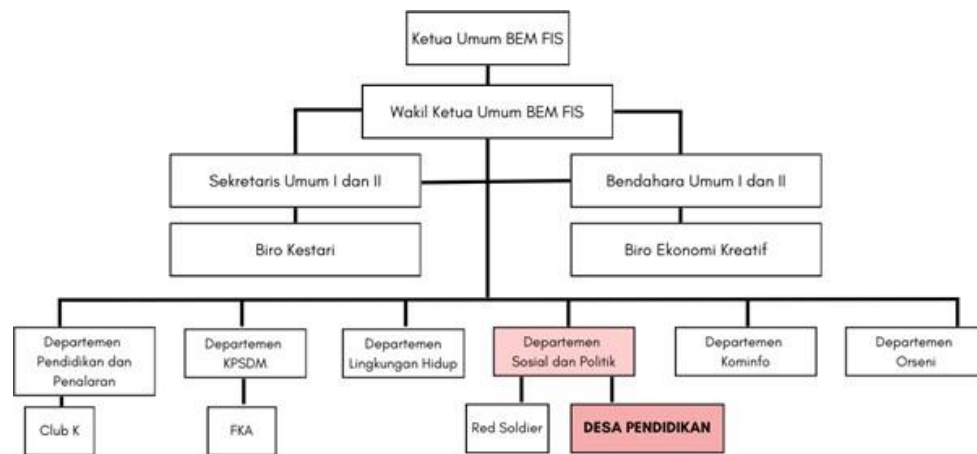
Ketua Umum BEM FIS

Wakil Ketua Umum BEM FIS

Sekretaris Umum I dan II

Bendahara Umum I dan II

Biro Kestari

Biro Ekonomi Kreatif

Departemen Pendidikan dan Penalaran

Departemen KPSDM

Departemen Lingkungan Hidup

Departemen Sosial dan Politik

Departemen Kominfo

Departemen Orseni

Club K

FKA

Red Soldier

DESA PENDIDIKAN